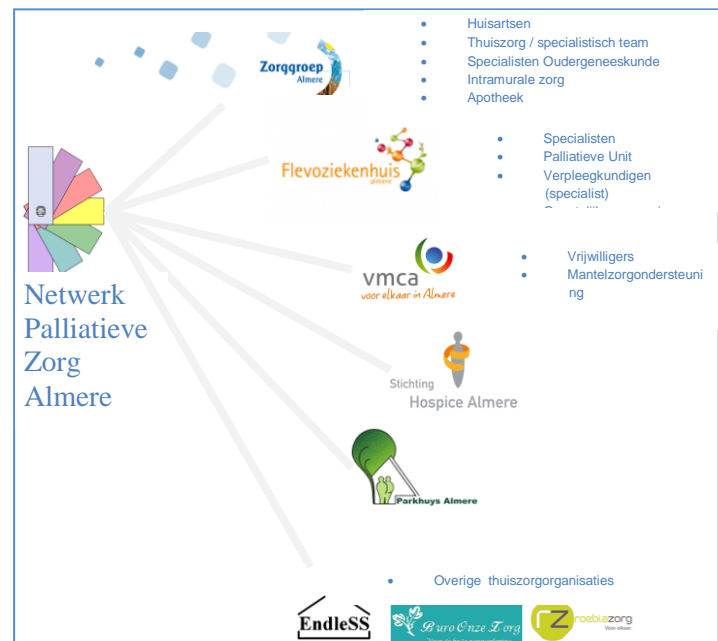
- Huisartsen
- Thuiszorg / specialistisch team
- Specialisten Oudergeneeskunde
- Intramurale zorg
- Apotheek

Zorggroep Almere

- Specialisten
- Palliatieve Unit
- Verpleegkundigen (specialist)
- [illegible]

Flevoziekenhuis almere

vmca voor elkaar in Almere

- Vrijwilligers
- Mantelzorgondersteuning

Netwerk Palliatieve Zorg Almere

Stichting Hospice Almere

Parkhuys Almere

- Overige thuiszorgorganisaties

EndleSS

Buro Onze Zorg

Zroebiazorg Voor elkaar.